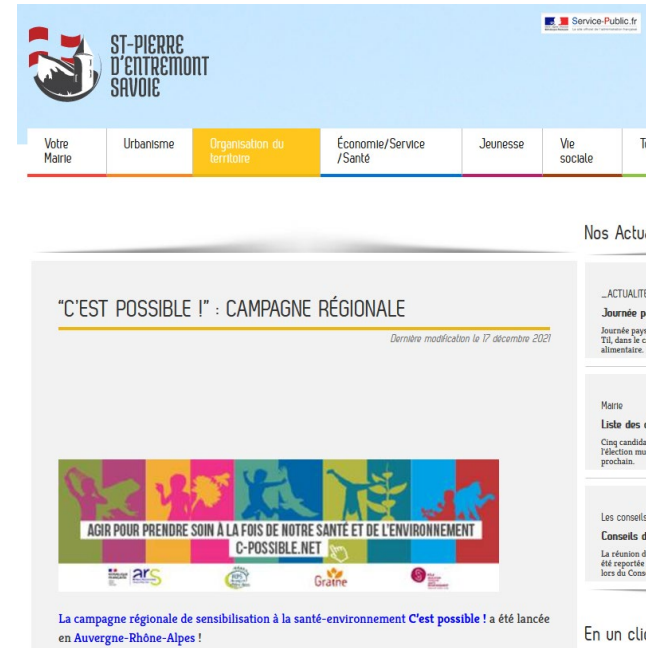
ST-PIERRE D'ENTREMONT SAVOIE

Service-Public.fr

Votre Mairie | Urbanisme | Organisation du territoire | Économie/Service /Santé | Jeunesse | Vie sociale | T

Nos Actu

"C'EST POSSIBLE !" : CAMPAGNE RÉGIONALE

Dernière modification le 17 décembre 2021

AGIR POUR PRENDRE SOIN À LA FOIS DE NOTRE SANTÉ ET DE L'ENVIRONNEMENT
C-POSSIBLE.NET

ars

Graine

La campagne régionale de sensibilisation à la santé-environnement C'est possible ! a été lancée en Auvergne-Rhône-Alpes !

_ACTUALITE
Journée p
Journée pays Til, dans le c alimentaire.

Mairie
Liste des
Cinq candida l'élection mu prochain.

Les conseils
Conseils d
La réunion d été reportée lors du Cons

En un cli